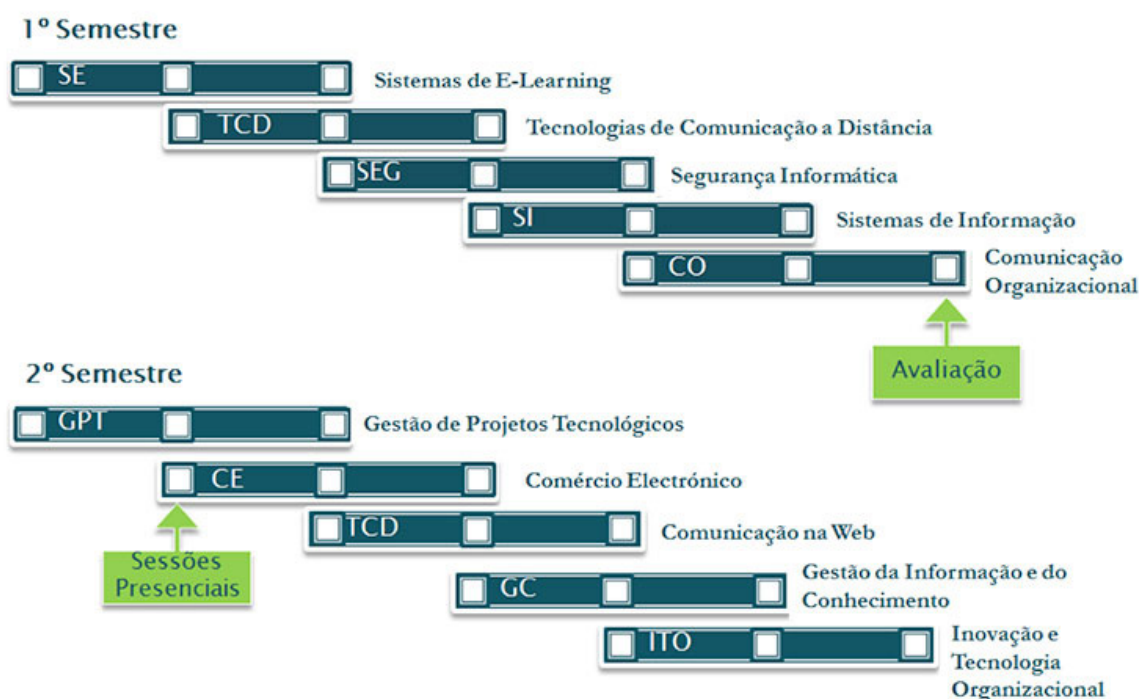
1º Semestre

SE

Sistemas de E-Learning

TCD

Tecnologias de Comunicação a Distância

SEG

Segurança Informática

SI

Sistemas de Informação

CO

Comunicação Organizacional

Avaliação

2º Semestre

GPT

Gestão de Projetos Tecnológicos

CE

Comércio Electrónico

Sessões Presenciais

TCD

Comunicação na Web

GC

Gestão da Informação e do Conhecimento

ITO

Inovação e Tecnologia Organizacional